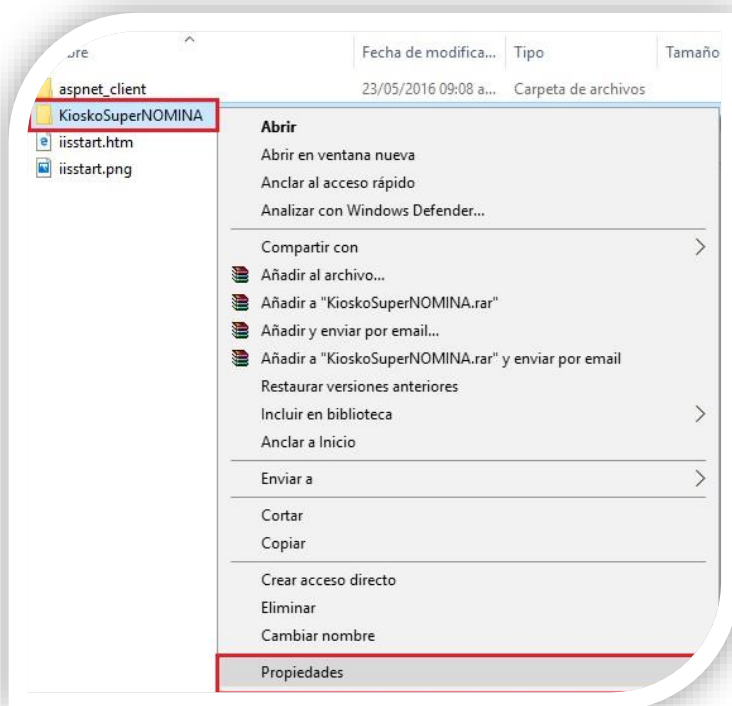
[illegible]bre | Fecha de modifica... | Tipo | Tamaño

aspnet_client | 23/05/2016 09:08 a... | Carpeta de archivos

KioskoSuperNOMINA

iisstart.htm

iisstart.png

Abrir
Abrir en ventana nueva
Anclar al acceso rápido
Analizar con Windows Defender...
Compartir con
Añadir al archivo...
Añadir a "KioskoSuperNOMINA.rar"
Añadir y enviar por email...
Añadir a "KioskoSuperNOMINA.rar" y enviar por email
Restaurar versiones anteriores
Incluir en biblioteca
Anclar a Inicio
Enviar a
Cortar
Copiar
Crear acceso directo
Eliminar
Cambiar nombre
Propiedades